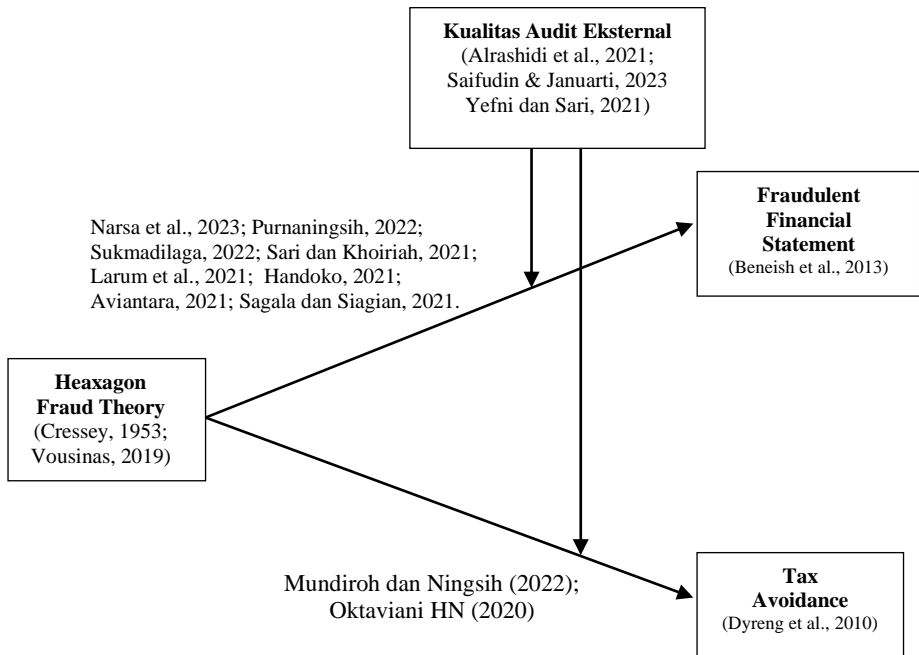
**Kualitas Audit Eksternal**
(Alrashidi et al., 2021; Saifudin & Januarti, 2023 Yefni dan Sari, 2021)

**Fraudulent Financial Statement**
(Beneish et al., 2013)

Narsa et al., 2023; Purnaningsih, 2022; Sukmadilaga, 2022; Sari dan Khoiriah, 2021; Larum et al., 2021; Handoko, 2021; Aviantara, 2021; Sagala dan Siagian, 2021.

**Heaxagon Fraud Theory**
(Cressey, 1953; Vousinas, 2019)

Mundiroh dan Ningsih (2022); Oktaviani HN (2020)

**Tax Avoidance**
(Dyreng et al., 2010)